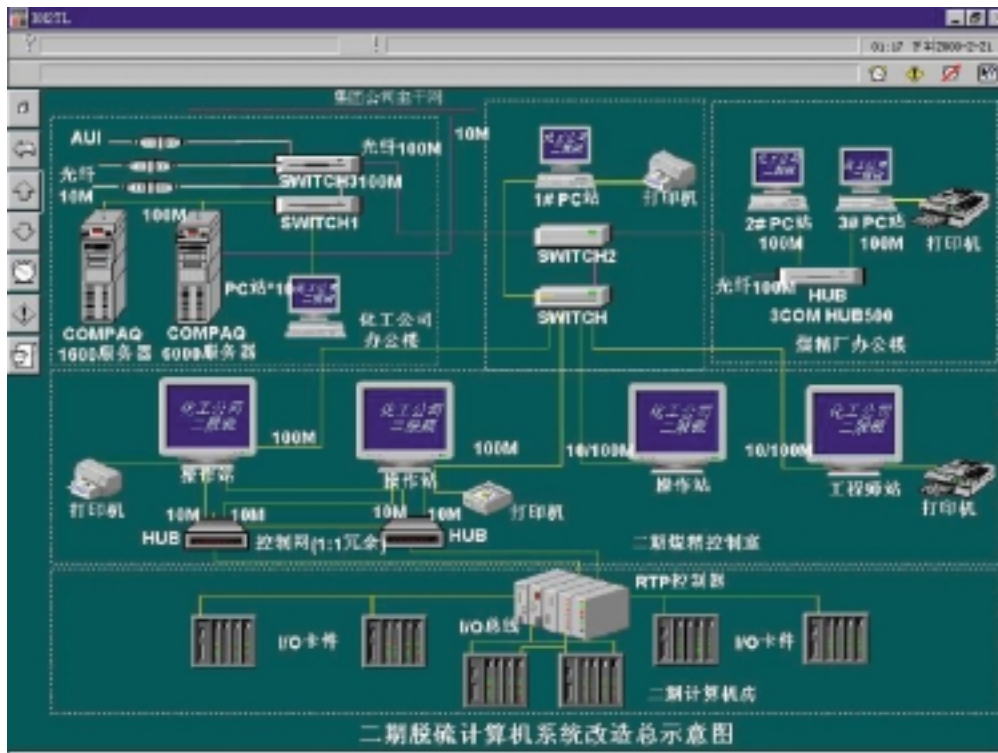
DSZTL

01:17 下午2000-2-21

集团公司主干网

AUI

光纤 100M

光纤

10M

SWITCH3 100M

SWITCH1

10M

100M

COMPAQ 1600服务器

COMPAQ 6000服务器

PC站*10

1# PC站

打印机

SWITCH2

SWITCH

化工公司办公楼

2# PC站 100M

3# PC站 100M

打印机

光纤 100M

HUB

3COM HUB500

脱硫厂办公楼

化工公司二脱硫

100M

100M

10/100M

10/100M

操作站

操作站

操作站

工程师站

打印机

打印机

打印机

10M

10M

10M

10M

HUB

控制网(1:1冗余)

HUB

二期脱硫控制室

RTP控制器

I/O卡件

I/O总线

I/O卡件

二期计算机房

二期脱硫计算机系统改造总示意图